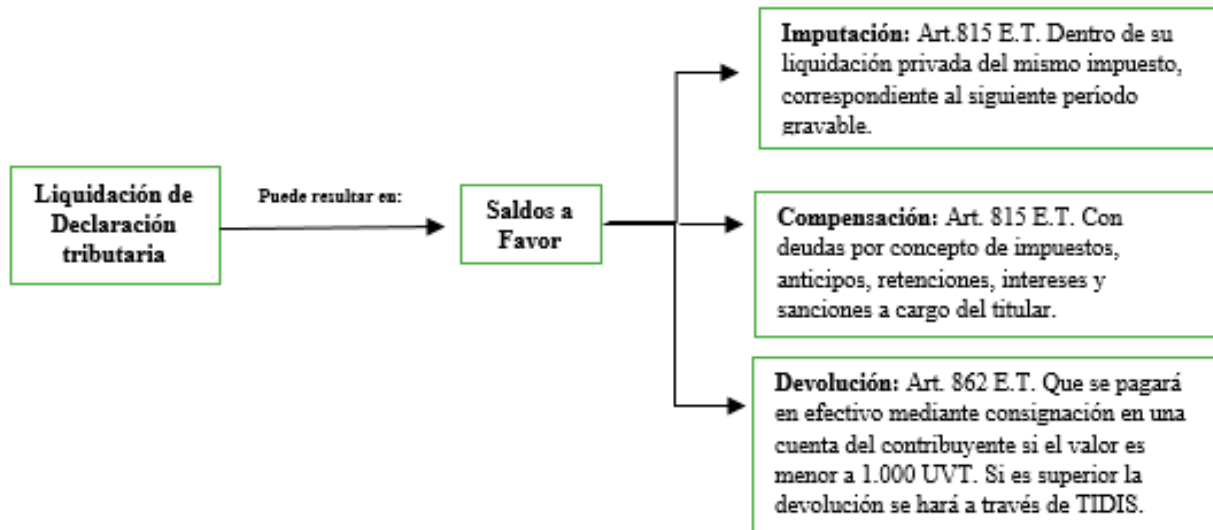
Liquidación de Declaración tributaria

Puede resultar en:

Saldos a Favor

**Imputación:** Art.815 E.T. Dentro de su liquidación privada del mismo impuesto, correspondiente al siguiente periodo gravable.

**Compensación:** Art. 815 E.T. Con deudas por concepto de impuestos, anticipos, retenciones, intereses y sanciones a cargo del titular.

**Devolución:** Art. 862 E.T. Que se pagará en efectivo mediante consignación en una cuenta del contribuyente si el valor es menor a 1.000 UVT. Si es superior la devolución se hará a través de TIDIS.